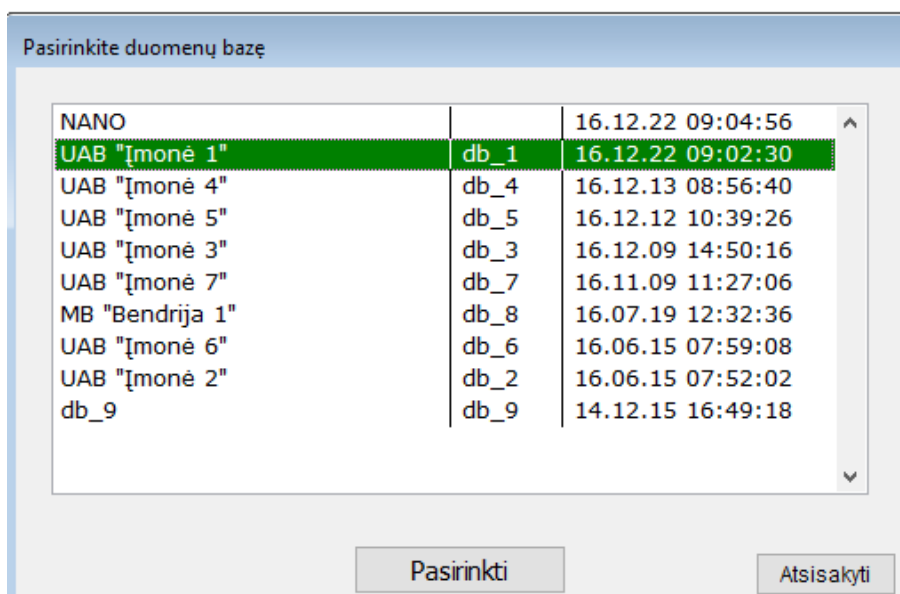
Pasirinkite duomenų bazę

| | | |
|---|---|---|
| NANO | | 16.12.22 09:04:56 |
| UAB "Įmonė 1" | db_1 | 16.12.22 09:02:30 |
| UAB "Įmonė 4" | db_4 | 16.12.13 08:56:40 |
| UAB "Įmonė 5" | db_5 | 16.12.12 10:39:26 |
| UAB "Įmonė 3" | db_3 | 16.12.09 14:50:16 |
| UAB "Įmonė 7" | db_7 | 16.11.09 11:27:06 |
| MB "Bendrija 1" | db_8 | 16.07.19 12:32:36 |
| UAB "Įmonė 6" | db_6 | 16.06.15 07:59:08 |
| UAB "Įmonė 2" | db_2 | 16.06.15 07:52:02 |
| db_9 | db_9 | 14.12.15 16:49:18 |

Pasirinkti

Atsisakyti